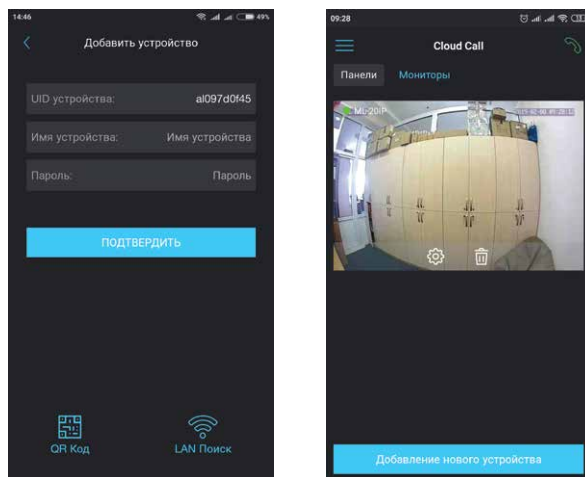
14:46

49%

Добавить устройство

UID устройства: al097d0f45

Имя устройства: Имя устройства

Пароль: Пароль

ПОДТВЕРДИТЬ

QR Код

LAN Поиск

09:28

Cloud Call

Панели

Мониторы

ML-20IP

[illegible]

Добавление нового устройства